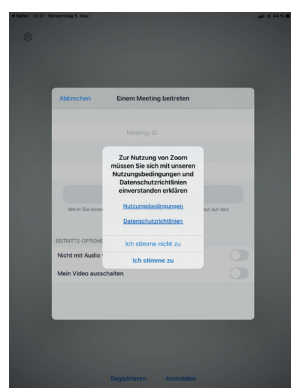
Kalter 13:37 Donnerstag 5. Nov.

Abbrechen Einem Meeting beitreten

Meeting-ID

Zur Nutzung von Zoom müssen Sie sich mit unseren Nutzungsbedingungen und Datenschutzrichtlinien einverstanden erklären

Nutzungsbedingungen

Datenschutzrichtlinien

Ich stimme nicht zu

Ich stimme zu

Wenn Sie einen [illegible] aus auf den

BEITRITTS-OPTIONE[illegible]

Nicht mit Audio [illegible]

Mein Video ausschalten

Registrieren Anmelden